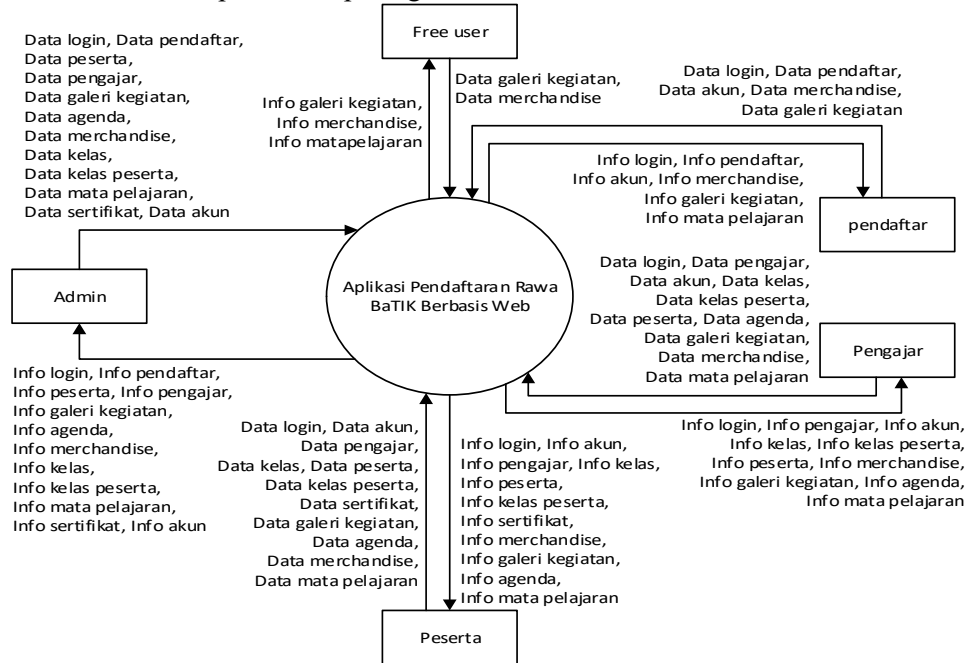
Free user

Data login, Data pendaftar, Data peserta, Data pengajar, Data galeri kegiatan, Data agenda, Data merchandise, Data kelas, Data kelas peserta, Data mata pelajaran, Data sertifikat, Data akun

Info galeri kegiatan, Info merchandise, Info matapelajaran

Data galeri kegiatan, Data merchandise

Data login, Data pendaftar, Data akun, Data merchandise, Data galeri kegiatan

Info login, Info pendaftar, Info akun, Info merchandise, Info galeri kegiatan, Info mata pelajaran

pendaftar

Admin

Aplikasi Pendaftaran Rawa BaTIK Berbasis Web

Data login, Data pengajar, Data akun, Data kelas, Data kelas peserta, Data peserta, Data agenda, Data galeri kegiatan, Data merchandise, Data mata pelajaran

Pengajar

Info login, Info pendaftar, Info peserta, Info pengajar, Info galeri kegiatan, Info agenda, Info merchandise, Info kelas, Info kelas peserta, Info mata pelajaran, Info sertifikat, Info akun

Data login, Data akun, Data pengajar, Data kelas, Data peserta, Data kelas peserta, Data sertifikat, Data galeri kegiatan, Data agenda, Data merchandise, Data mata pelajaran

Info login, Info akun, Info pengajar, Info kelas, Info peserta, Info kelas peserta, Info sertifikat, Info merchandise, Info galeri kegiatan, Info agenda, Info mata pelajaran

Info login, Info pengajar, Info akun, Info kelas, Info kelas peserta, Info peserta, Info merchandise, Info galeri kegiatan, Info agenda, Info mata pelajaran

Peserta